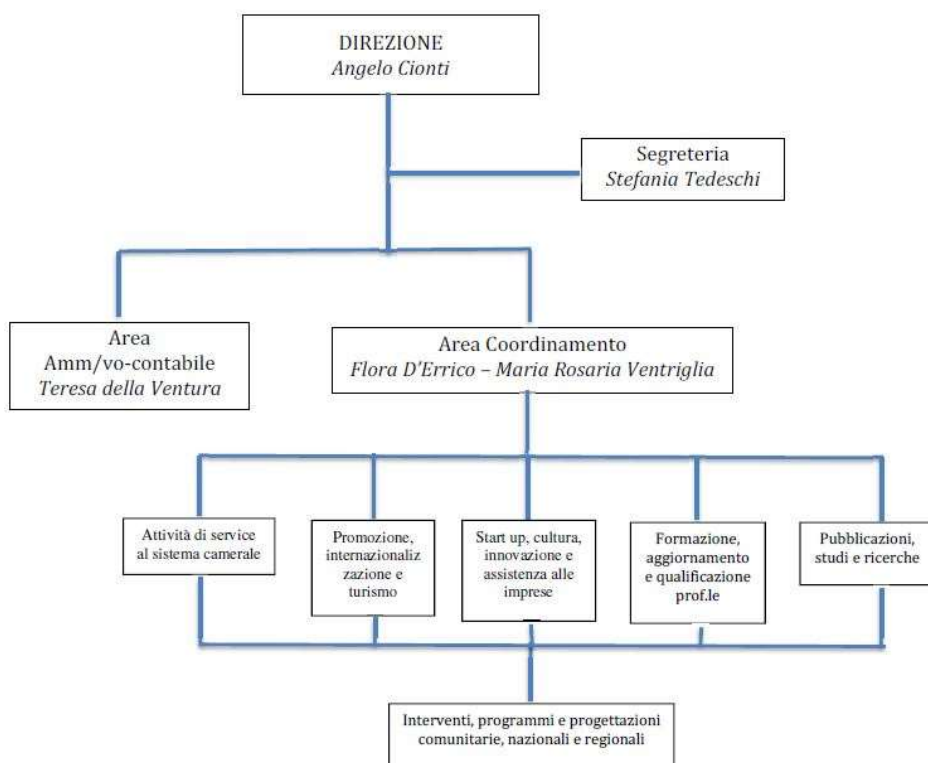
DIREZIONE
Angelo Cionti

Segreteria
Stefania Tedeschi

Area
Amm/vo-contabile
Teresa della Ventura

Area Coordinamento
Flora D'Errico – Maria Rosaria Ventriglia

Attività di service al sistema camerale

Promozione, internazionalizzazione e turismo

Start up, cultura, innovazione e assistenza alle imprese

Formazione, aggiornamento e qualificazione prof.le

Pubblicazioni, studi e ricerche

Interventi, programmi e progettazioni comunitarie, nazionali e regionali